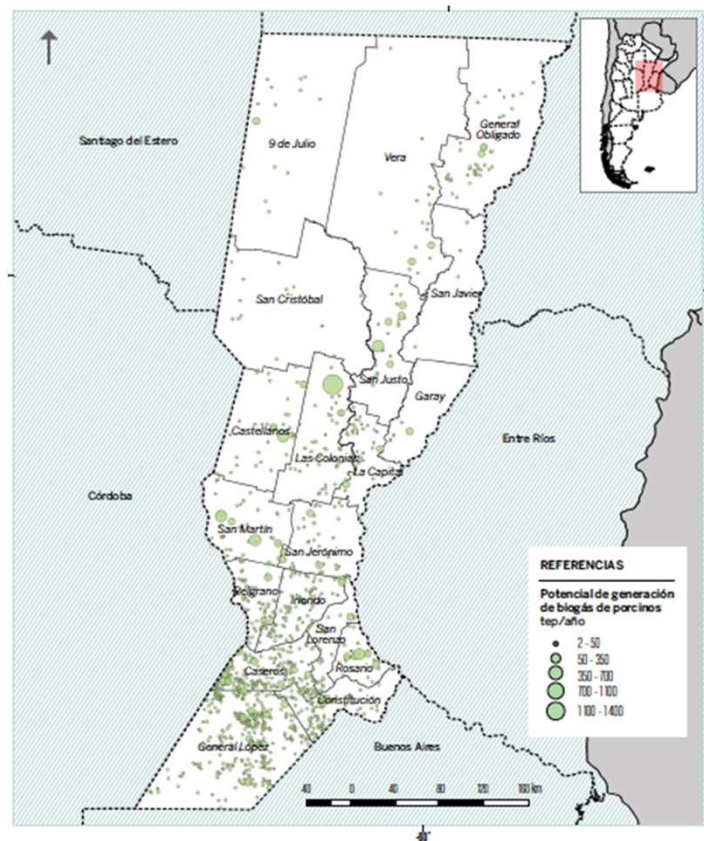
Santiago del Estero

9 de Julio

Vera

General Obligado

San Cristóbal

San Javier

San Justo

Garay

Castellanos

Las Colonias

La Capital

Entre Ríos

Córdoba

San Martín

San Jerónimo

Belgrano

Iriondo

San Lorenzo

Caseros

Rosario

Constitución

General López

Buenos Aires

REFERENCIAS

Potencial de generación de biogás de porcinos tep/año

2 - 50
50 - 350
350 - 700
700 - 1100
1100 - 1400

40 0 40 80 120 160 km